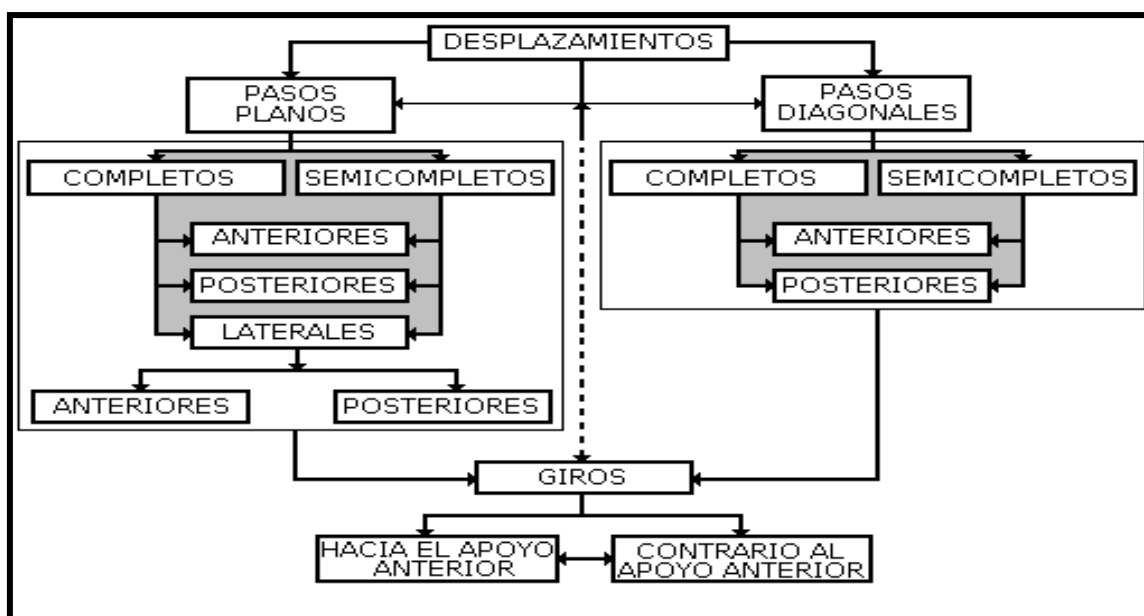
DESPLAZAMIENTOS

PASOS PLANOS

COMPLETOS

SEMICOMPLETOS

ANTERIORES

POSTERIORES

LATERALES

ANTERIORES

POSTERIORES

PASOS DIAGONALES

COMPLETOS

SEMICOMPLETOS

ANTERIORES

POSTERIORES

GIROS

HACIA EL APOYO ANTERIOR

CONTRARIO AL APOYO ANTERIOR